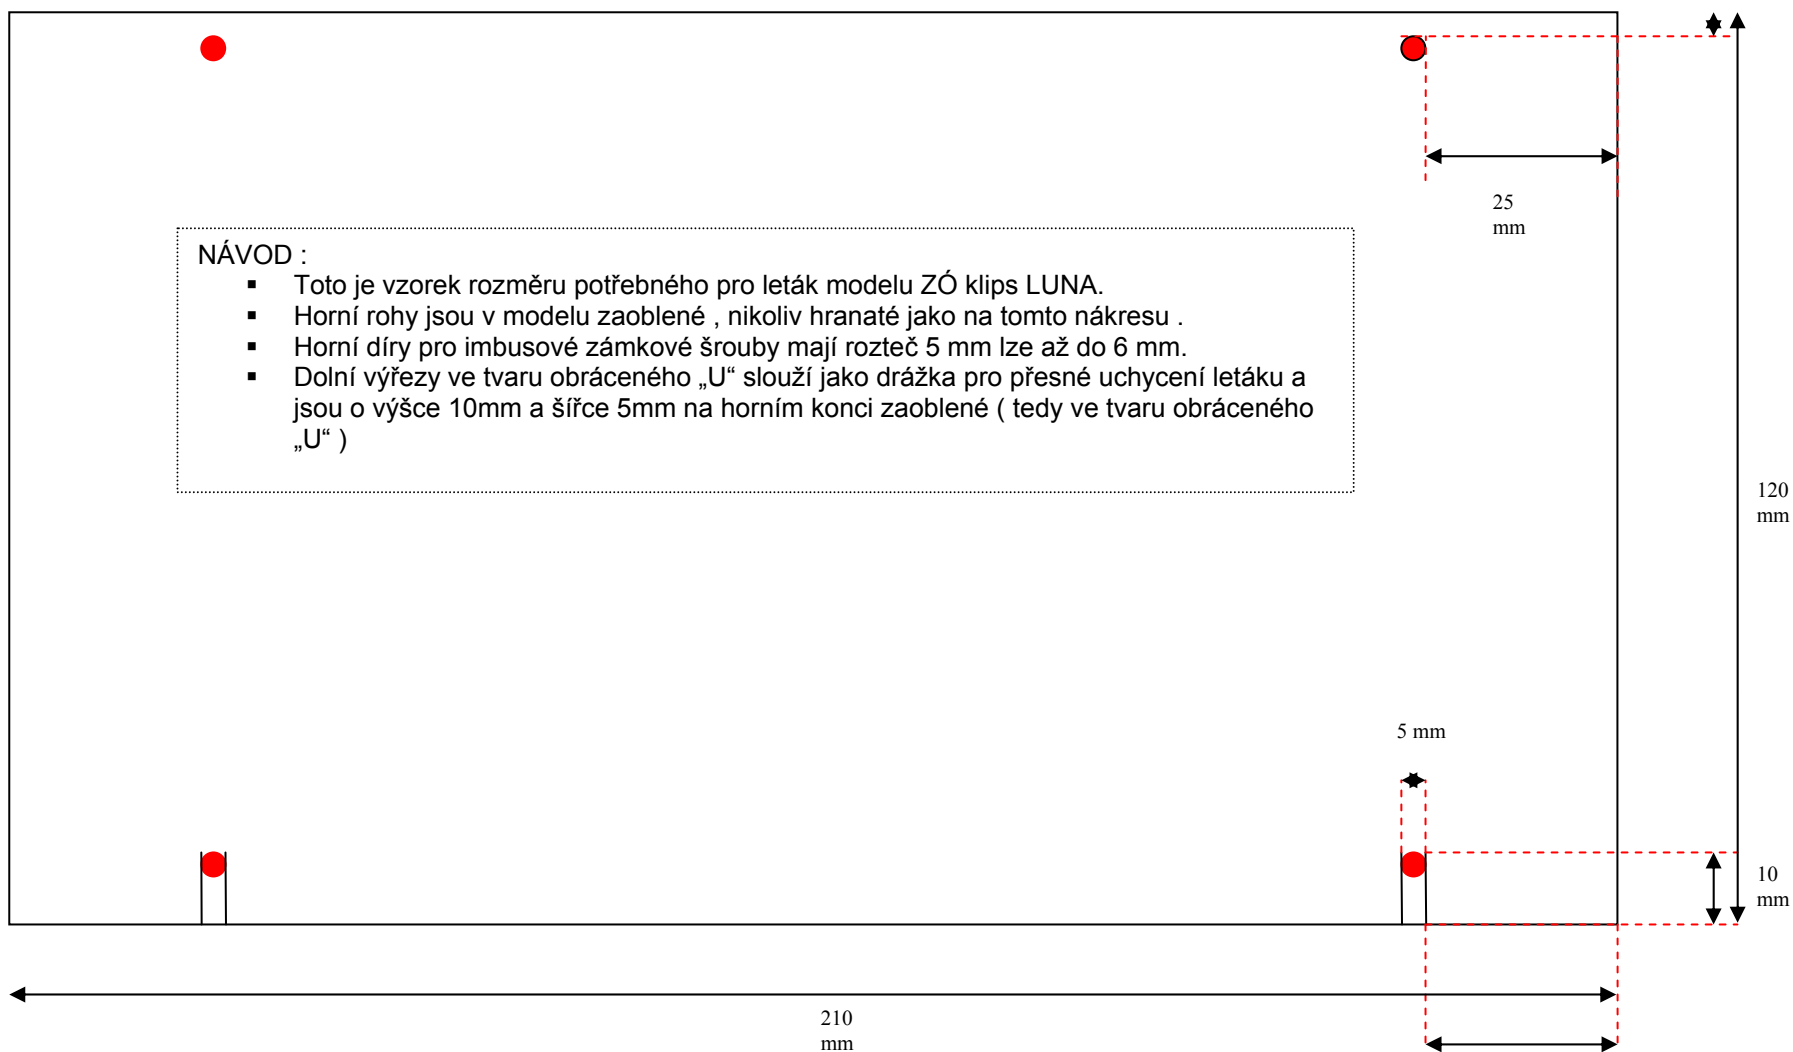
25 mm

NÁVOD :
- Toto je vzorek rozměru potřebného pro leták modelu ZÓ klips LUNA.
- Horní rohy jsou v modelu zaoblené , nikoliv hranaté jako na tomto nákresu .
- Horní díry pro imbusové zámkové šrouby mají rozteč 5 mm lze až do 6 mm.
- Dolní výřezy ve tvaru obráceného „U“ slouží jako drážka pro přesné uchycení letáku a jsou o výšce 10mm a šířce 5mm na horním konci zaoblené ( tedy ve tvaru obráceného „U“ )

120 mm

5 mm

10 mm

210 mm